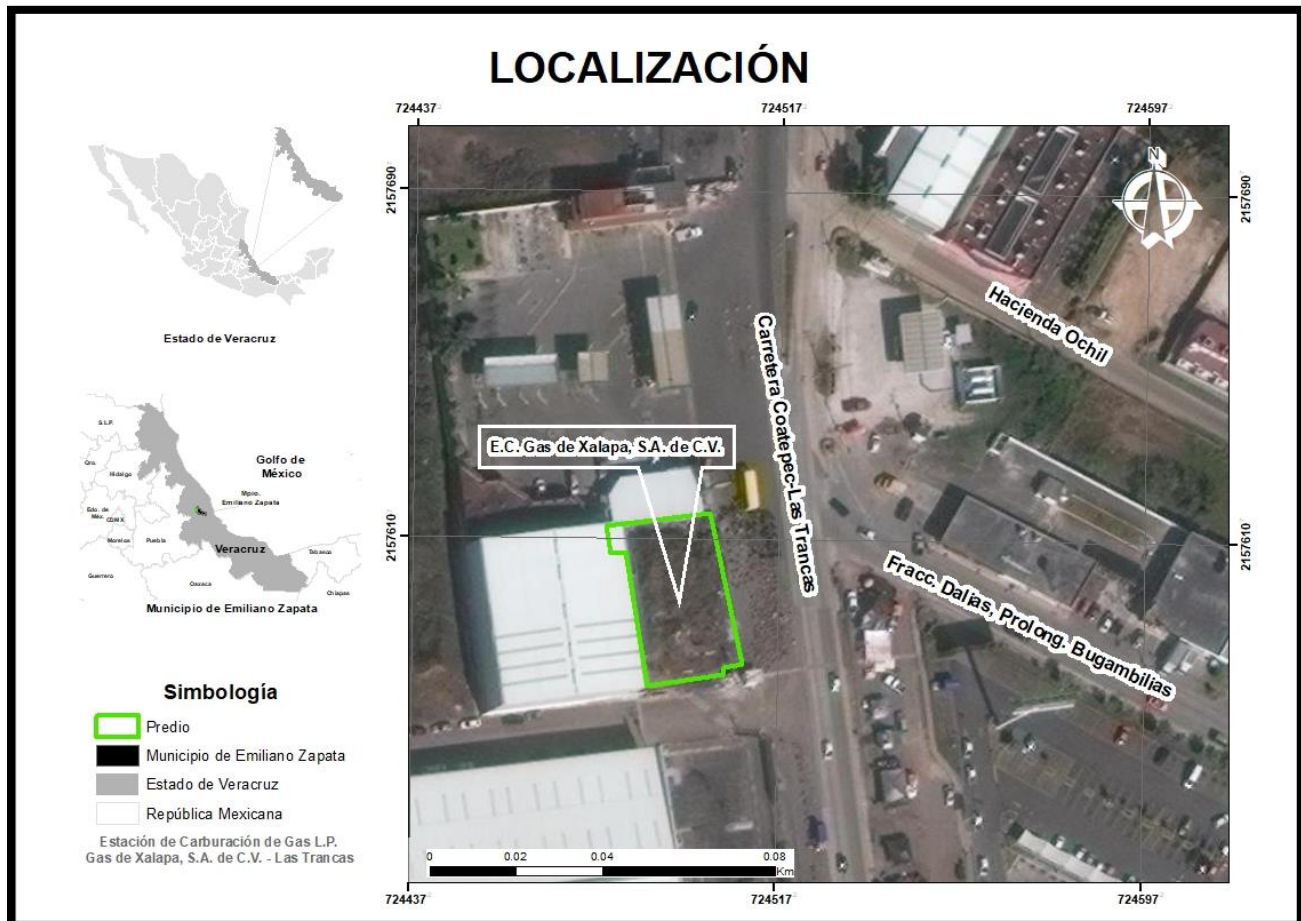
LOCALIZACIÓN

724437
724517
724597
2157690
2157690
2157610
2157610

N

Hacienda Ochil

Carretera Coatepec-Las Trancas

E.C. Gas de Xalapa, S.A. de C.V.

Fracc. Dalias, Prolong. Bugambilias

Estado de Veracruz

S.L.P.
Qro.
Hidalgo
Golfo de México
Edo. de Méx.
CDMX
Mpio. Emiliano Zapata
Morelos
Puebla
Veracruz
Tabasco
Guerrero
Oaxaca
Chiapas

Municipio de Emiliano Zapata

Simbología
Predio
Municipio de Emiliano Zapata
Estado de Veracruz
República Mexicana

Estación de Carburación de Gas L.P.
Gas de Xalapa, S.A. de C.V. - Las Trancas

0 0.02 0.04 0.08
Km

724437
724517
724597